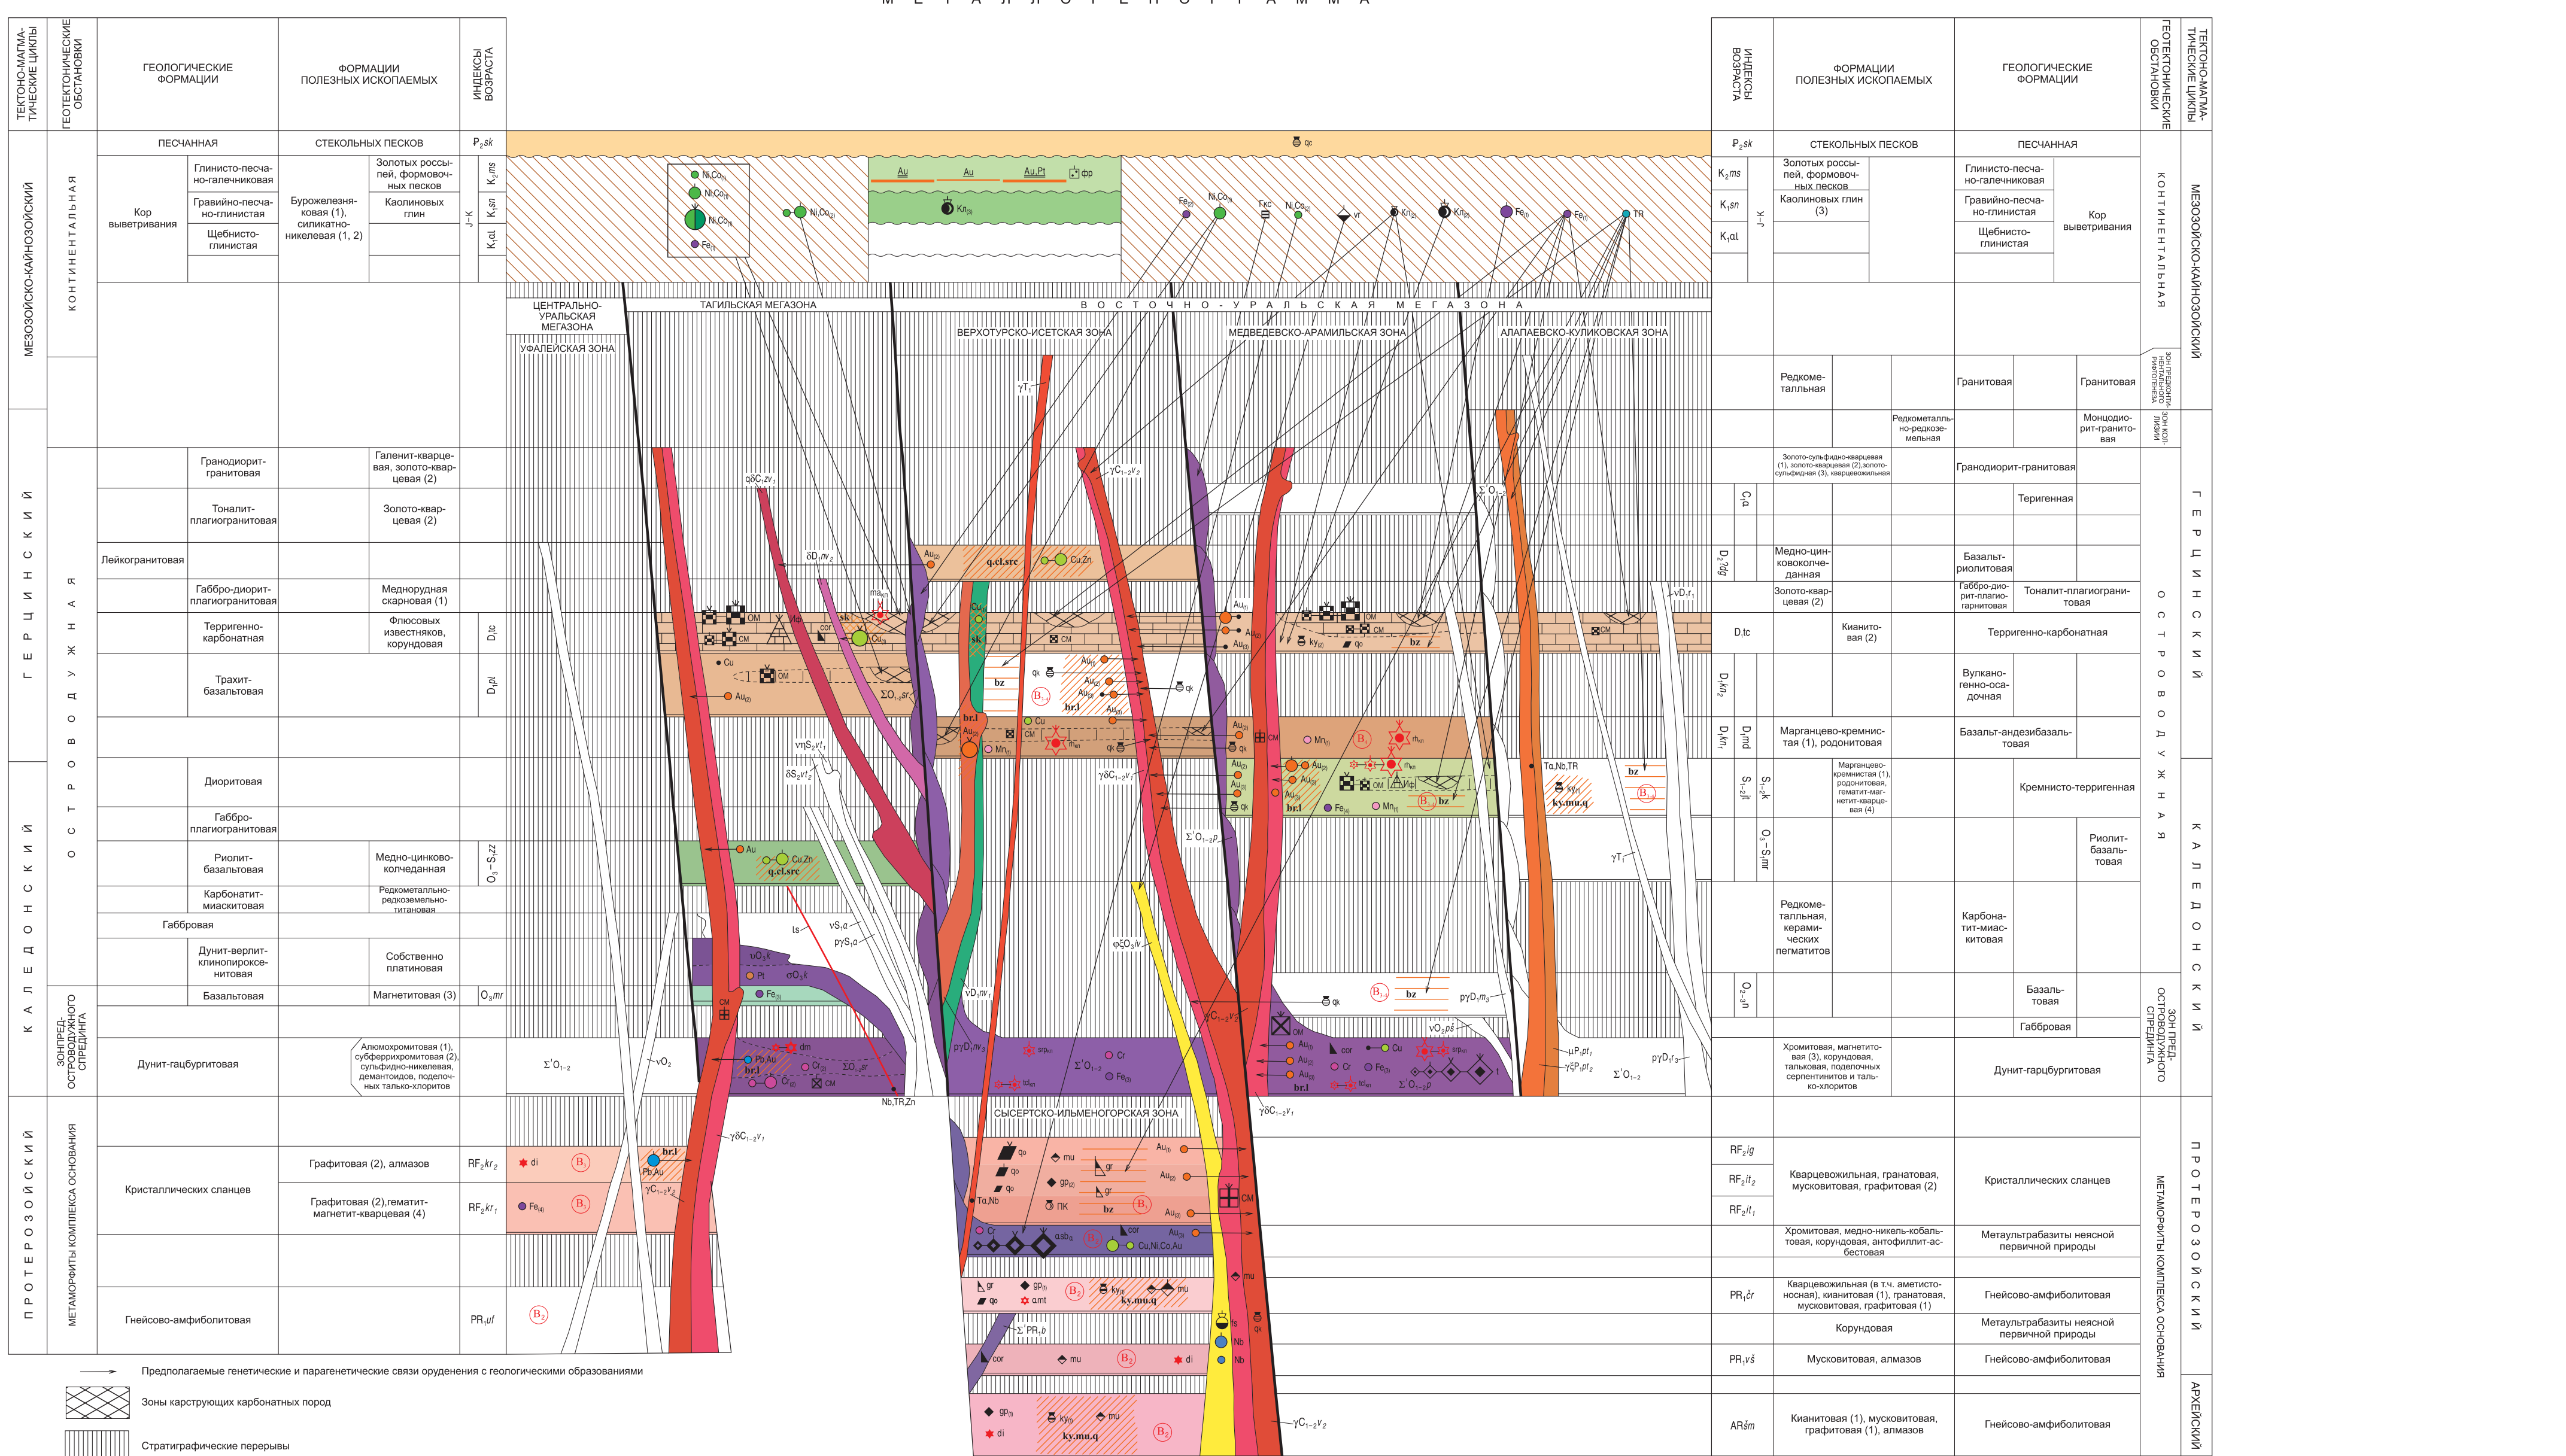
М Е Т А Л Л О Г Е Н О Г Р А М М А

| ТЕКТОНО-МАГМАТИЧЕСКИЕ ЦИКЛЫ | ГЕОТЕКТОНИЧЕСКИЕ ОБСТАНОВКИ | ГЕОЛОГИЧЕСКИЕ ФОРМАЦИИ | ФОРМАЦИИ ПОЛЕЗНЫХ ИСКОПАЕМЫХ | ИНДЕКСЫ ВОЗРАСТА |
|---|---|---|---|---|
| МЕЗОЗОЙСКО-КАЙНОЗОЙСКИЙ | КОНТИНЕНТАЛЬНАЯ | ПЕСЧАННАЯ | СТЕКОЛЬНЫХ ПЕСКОВ | $P_2sk$ |
| | | Кор выветривания: Глинисто-песчано-галечниковая; Гравийно-песчано-глинистая; Щебнисто-глинистая | Бурожелезняковая (1), силикатно-никелевая (1, 2); Золотых россыпей, формовочных песков; Каолиновых глин | J–K; $K_2ms$; $K_1sn$; $K_1al$ |
| ГЕРЦИНСКИЙ | ОСТРОВОДУЖНАЯ | Гранодиорит-гранитовая | Галенит-кварцевая, золото-кварцевая (2) | |
| | | Тоналит-плагиогранитовая | Золото-кварцевая (2) | |
| | | Лейкогранитовая | | |
| | | Габбро-диорит-плагиогранитовая | Меднорудная скарновая (1) | |
| | | Терригенно-карбонатная | Флюсовых известняков, корундовая | $D_3tc$ |
| | | Трахит-базальтовая | | $D_1pl$ |
| КАЛЕДОНСКИЙ | | Диоритовая | | |
| | | Габбро-плагиогранитовая | | |
| | | Риолит-базальтовая | Медно-цинково-колчеданная | $O_3-S_1zz$ |
| | | Карбонатит-миаскитовая | Редкометаллъно-редкоземельно-титановая | |
| | | Габбровая | | |
| | | Дунит-верлит-клинопироксенитовая | Собственно платиновая | |
| | | Базальтовая | Магнетитовая (3) | $O_3mr$ |
| | ЗОН ПРЕДОСТРОВОДУЖНОГО СПРЕДИНГА | Дунит-гацбургитовая | Алюмохромитовая (1), суфферрихромитовая (2), сульфидно-никелевая, демантоидов, поделочных талько-хлоритов | |
| ПРОТЕРОЗОЙСКИЙ | МЕТАМОРФИТЫ КОМПЛЕКСА ОСНОВАНИЯ | Кристаллических сланцев | Графитовая (2), алмазов | $RF_2kr_2$ |
| | | | Графитовая (2),гематит-магнетит-кварцевая (4) | $RF_2kr_1$ |
| | | Гнейсово-амфиболитовая | | $PR_1uf$ |

ЦЕНТРАЛЬНО-УРАЛЬСКАЯ МЕГАЗОНА
УФАЛЕЙСКАЯ ЗОНА
ТАГИЛЬСКАЯ МЕГАЗОНА
В О С Т О Ч Н О - У Р А Л Ь С К А Я М Е Г А З О Н А
ВЕРХОТУРСКО-ИСЕТСКАЯ ЗОНА
МЕДВЕДЕВСКО-АРАМИЛЬСКАЯ ЗОНА
АЛАПАЕВСКО-КУЛИКОВСКАЯ ЗОНА
СЫСЕРТСКО-ИЛЬМЕНОГОРСКАЯ ЗОНА

qc; Ni,Co; Fe; Au; Au,Pt; фр; Кл; Fкс; TR; vr; $\gamma T_1$; $\gamma C_{1-2}v_2$; $\gamma\delta C_1zv$; $\delta D_1nv_2$; $\Sigma O_{1-3}$; q.cl.src; Cu,Zn; OM; CM; sk; cor; ma; Cu; qk; bz; br.l; Mn; ky; qo; ky.mu.q; Ta,Nb,TR; $\Sigma O_{1-3}sr$; $\nu\eta S_2v_1$; $\delta S_2v_2$; $\gamma\delta C_{1-2}v$; $\Sigma'O_{1-2}p$; $\nu D_3t_1$; $\nu S_1a$; $p\gamma S_1a$; ls; $\varphi\xi O_3iv$; $\upsilon O_3k$; Pt; $\sigma O_3k$; $\nu D_1nv_1$; $p\gamma D_1m_3$; $\nu O_3p\check{s}$; $\gamma C_{1-2}v_2$; dm; Pb,Au; Cr; $\Sigma O_{1-3}sr$; Nb,TR,Zn; srp; tcl; $\Sigma'O_{1-2}$; $\nu O_2$; $\mu P_1pt_1$; $\gamma\xi P_1pt_2$; $p\gamma D_1r_3$; $\gamma\delta C_{1-2}v_1$; di; $B_1$; $B_2$; mu; gr; gp; ПК; Ta,Nb; q.sb; Cu,Ni,Co,Au; amt; $\Sigma'PR_1b$; Nb; ls; Au(1); Au(2); Au(3)

| ИНДЕКСЫ ВОЗРАСТА | ФОРМАЦИИ ПОЛЕЗНЫХ ИСКОПАЕМЫХ | ГЕОЛОГИЧЕСКИЕ ФОРМАЦИИ | ГЕОТЕКТОНИЧЕСКИЕ ОБСТАНОВКИ | ТЕКТОНО-МАГМАТИЧЕСКИЕ ЦИКЛЫ |
|---|---|---|---|---|
| $P_2sk$ | СТЕКОЛЬНЫХ ПЕСКОВ | ПЕСЧАННАЯ | КОНТИНЕНТАЛЬНАЯ | МЕЗОЗОЙСКО-КАЙНОЗОЙСКИЙ |
| $K_2ms$; $K_1sn$; $K_1al$; J–K | Золотых россыпей, формовочных песков; Каолиновых глин (3) | Кор выветривания: Глинисто-песчано-галечниковая; Гравийно-песчано-глинистая; Щебнисто-глинистая | | |
| | Редкометалльная; Редкометалльно-редкоземельная | Гранитовая; Гранитовая; Монцодиорит-гранитовая | ЗОН ПРЕДКОНТИНЕНТАЛЬНОГО РИФТОГЕНЕЗА; ЗОН КОЛЛИЗИИ | ГЕРЦИНСКИЙ |
| $C_1a$ | Золото-сульфидно-кварцевая (1), золото-кварцевая (2),золото-сульфидная (3), кварцевожильная | Гранодиорит-гранитовая; Терригенная | ОСТРОВОДУЖНАЯ | |
| $D_2?g$ | Медно-цинковоколчеданная | Базальт-риолитовая | | |
| | Золото-кварцевая (2) | Габбро-диорит-плагиогранитовая; Тоналит-плагиогранитовая | | |
| $D_3tc$ | Кианитовая (2) | Терригенно-карбонатная | | |
| $D_1kn_2$ | | Вулканогенно-осадочная | | |
| $D_1kn_1$; $D_1md$ | Марганцево-кремнистая (1), родонитовая | Базальт-андезибазальтовая | | |
| $S_{1-2}k$; $S_{1-2}fl$ | Марганцево-кремнистая (1), родонитовая, гематит-магнетит-кварцевая (4) | Кремнисто-терригенная | | КАЛЕДОНСКИЙ |
| $O_3-S_1mr$ | | Риолит-базальтовая | | |
| | Редкометалльная, керамических пегматитов | Карбонатит-миаскитовая | | |
| $O_{2-3}n$ | | Базальтовая; Габбровая | ЗОН ПРЕДОСТРОВОДУЖНОГО СПРЕДИНГА | |
| | Хромитовая, магнетитовая (3), корундовая, тальковая, поделочных серпентинитов и талько-хлоритов | Дунит-гарцбургитовая | | |
| $RF_2ig$; $RF_2il_2$; $RF_2il_1$ | Кварцевожильная, гранатовая, мусковитовая, графитовая (2) | Кристаллических сланцев | МЕТАМОРФИТЫ КОМПЛЕКСА ОСНОВАНИЯ | ПРОТЕРОЗОЙСКИЙ |
| | Хромитовая, медно-никель-кобальтовая, корундовая, антофиллит-асбестовая | Метаультрабазиты неясной первичной природы | | |
| $PR_1\check{c}r$ | Кварцевожильная (в т.ч. аметистоносная), кианитовая (1), гранатовая, мусковитовая, графитовая (1) | Гнейсово-амфиболитовая | | |
| | Корундовая | Метаультрабазиты неясной первичной природы | | |
| $PR_1v\check{s}$ | Мусковитовая, алмазов | Гнейсово-амфиболитовая | | |
| $AR\check{s}m$ | Кианитовая (1), мусковитовая, графитовая (1), алмазов | Гнейсово-амфиболитовая | | АРХЕЙСКИЙ |

Предполагаемые генетические и парагенетические связи оруденения с геологическими образованиями
Зоны карстующих карбонатных пород
Стратиграфические перерывы